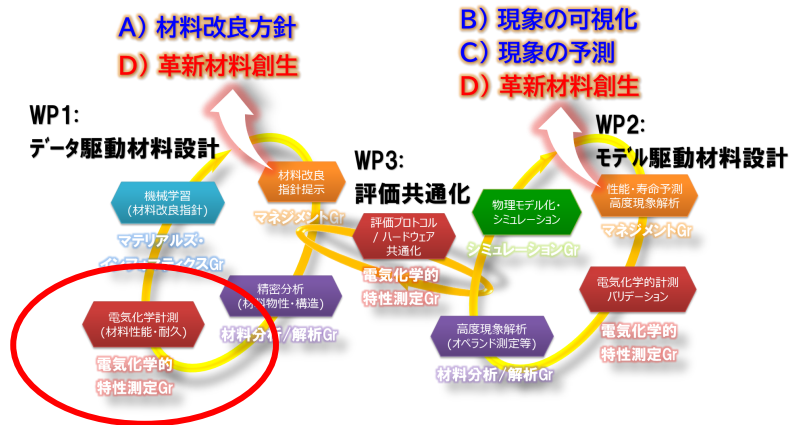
A）材料改良方針
D）革新材料創生

B）現象の可視化
C）現象の予測
D）革新材料創生

WP1:
データ駆動材料設計

WP3:
評価共通化

WP2:
モデル駆動材料設計

材料改良指針提示
マネジメントGr

機械学習
（材料改良指針）
マテリアルズ・インフォマティクスGr

評価プロトコル／ハードウェア共通化
電気化学的特性測定Gr

物理モデル化・シミュレーション
シミュレーションGr

性能・寿命予測
高度現象解析
マネジメントGr

精密分析
（材料物性・構造）
材料分析／解析Gr

電気化学計測
（材料性能・耐久）
電気化学的特性測定Gr

電気化学的計測バリデーション
電気化学的特性測定Gr

高度現象解析
（オペランド測定等）
材料分析／解析Gr